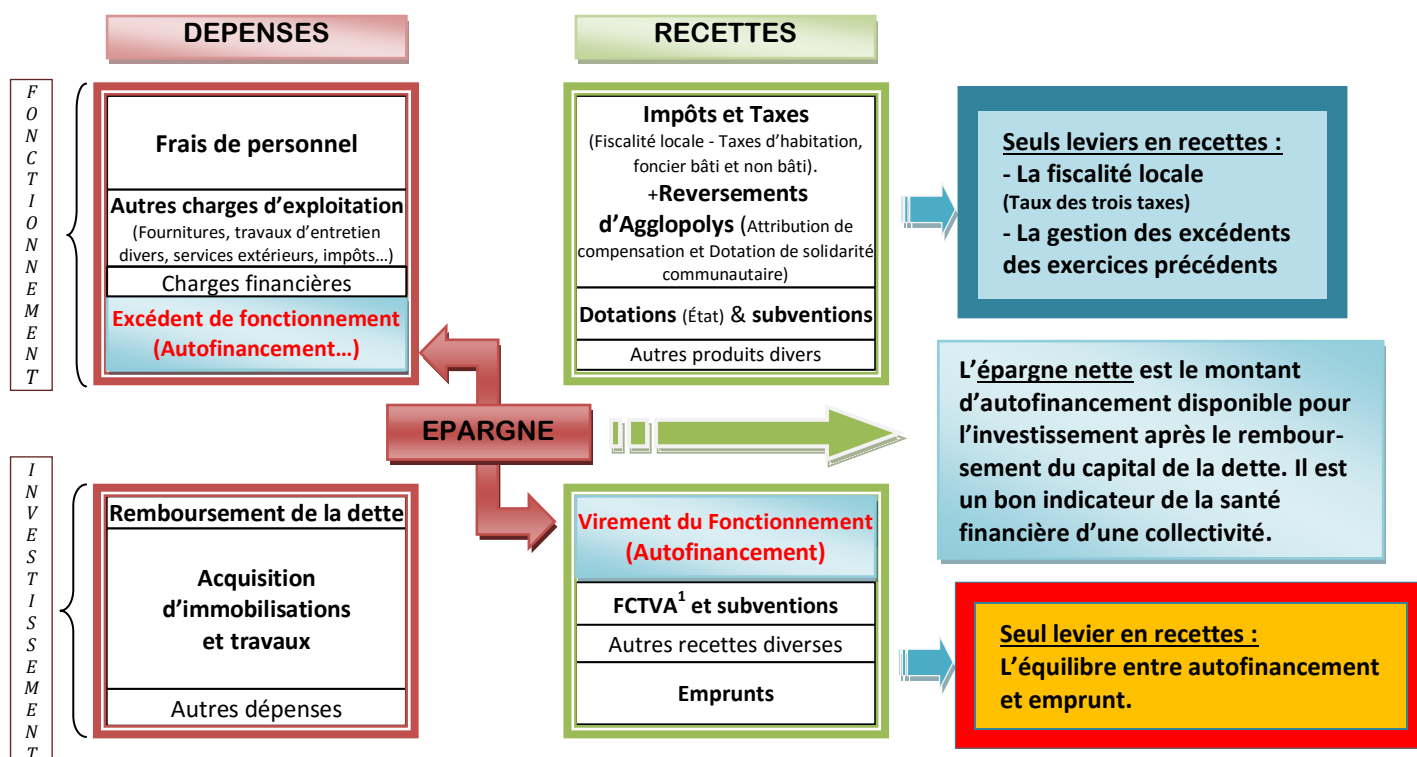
DEPENSES

RECETTES

F O N C T I O N N E M E N T

Frais de personnel

Autres charges d'exploitation (Fournitures, travaux d'entretien divers, services extérieurs, impôts…)

Charges financières

Excédent de fonctionnement (Autofinancement…)

Impôts et Taxes (Fiscalité locale - Taxes d'habitation, foncier bâti et non bâti).

+Reversements d'Agglopolys (Attribution de compensation et Dotation de solidarité communautaire)

Dotations (État) & subventions

Autres produits divers

Seuls leviers en recettes :
- La fiscalité locale
(Taux des trois taxes)
- La gestion des excédents des exercices précédents

EPARGNE

L'épargne nette est le montant d'autofinancement disponible pour l'investissement après le remboursement du capital de la dette. Il est un bon indicateur de la santé financière d'une collectivité.

I N V E S T I S S E M E N T

Remboursement de la dette

Acquisition d'immobilisations et travaux

Autres dépenses

Virement du Fonctionnement (Autofinancement)

FCTVA$^1$ et subventions

Autres recettes diverses

Emprunts

Seul levier en recettes :
L'équilibre entre autofinancement et emprunt.